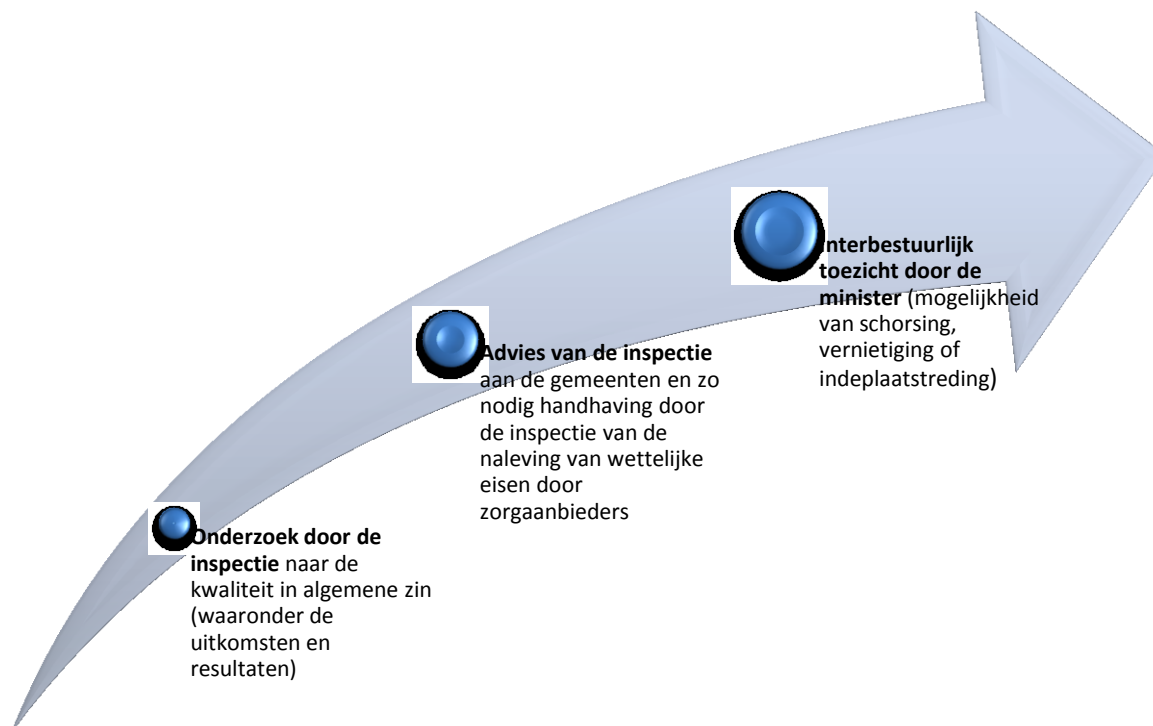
**Onderzoek door de inspectie** naar de kwaliteit in algemene zin (waaronder de uitkomsten en resultaten)

**Advies van de inspectie** aan de gemeenten en zo nodig handhaving door de inspectie van de naleving van wettelijke eisen door zorgaanbieders

**Interbestuurlijk toezicht door de minister** (mogelijkheid van schorsing, vernietiging of indeplaatstreding)